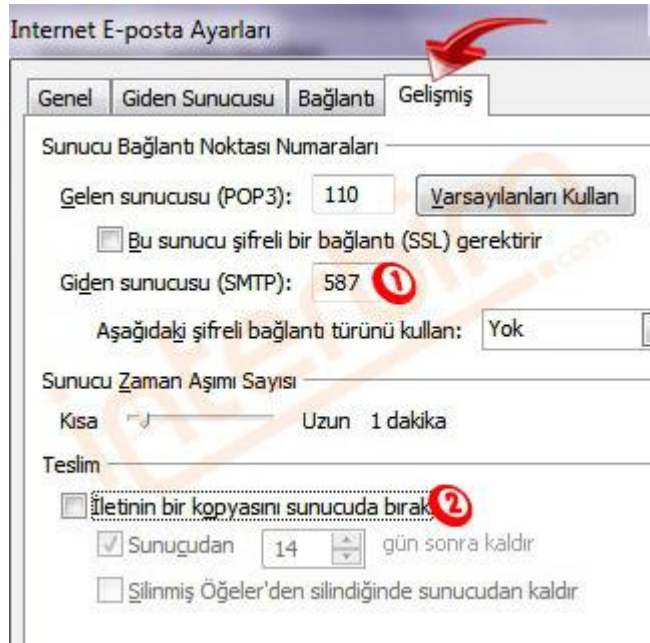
Internet E-posta Ayarları

Genel | Giden Sunucusu | Bağlantı | Gelişmiş

Sunucu Bağlantı Noktası Numaraları

Gelen sunucusu (POP3): 110 Varsayılanları Kullan

Bu sunucu şifreli bir bağlantı (SSL) gerektirir

Giden sunucusu (SMTP): 587 1

Aşağıdaki şifreli bağlantı türünü kullan: Yok

Sunucu Zaman Aşımı Sayısı

Kısa Uzun 1 dakika

Teslim

İletinin bir kopyasını sunucuda bırak 2

Sunucudan 14 gün sonra kaldır

Silinmiş Öğeler'den silindiğinde sunucudan kaldır